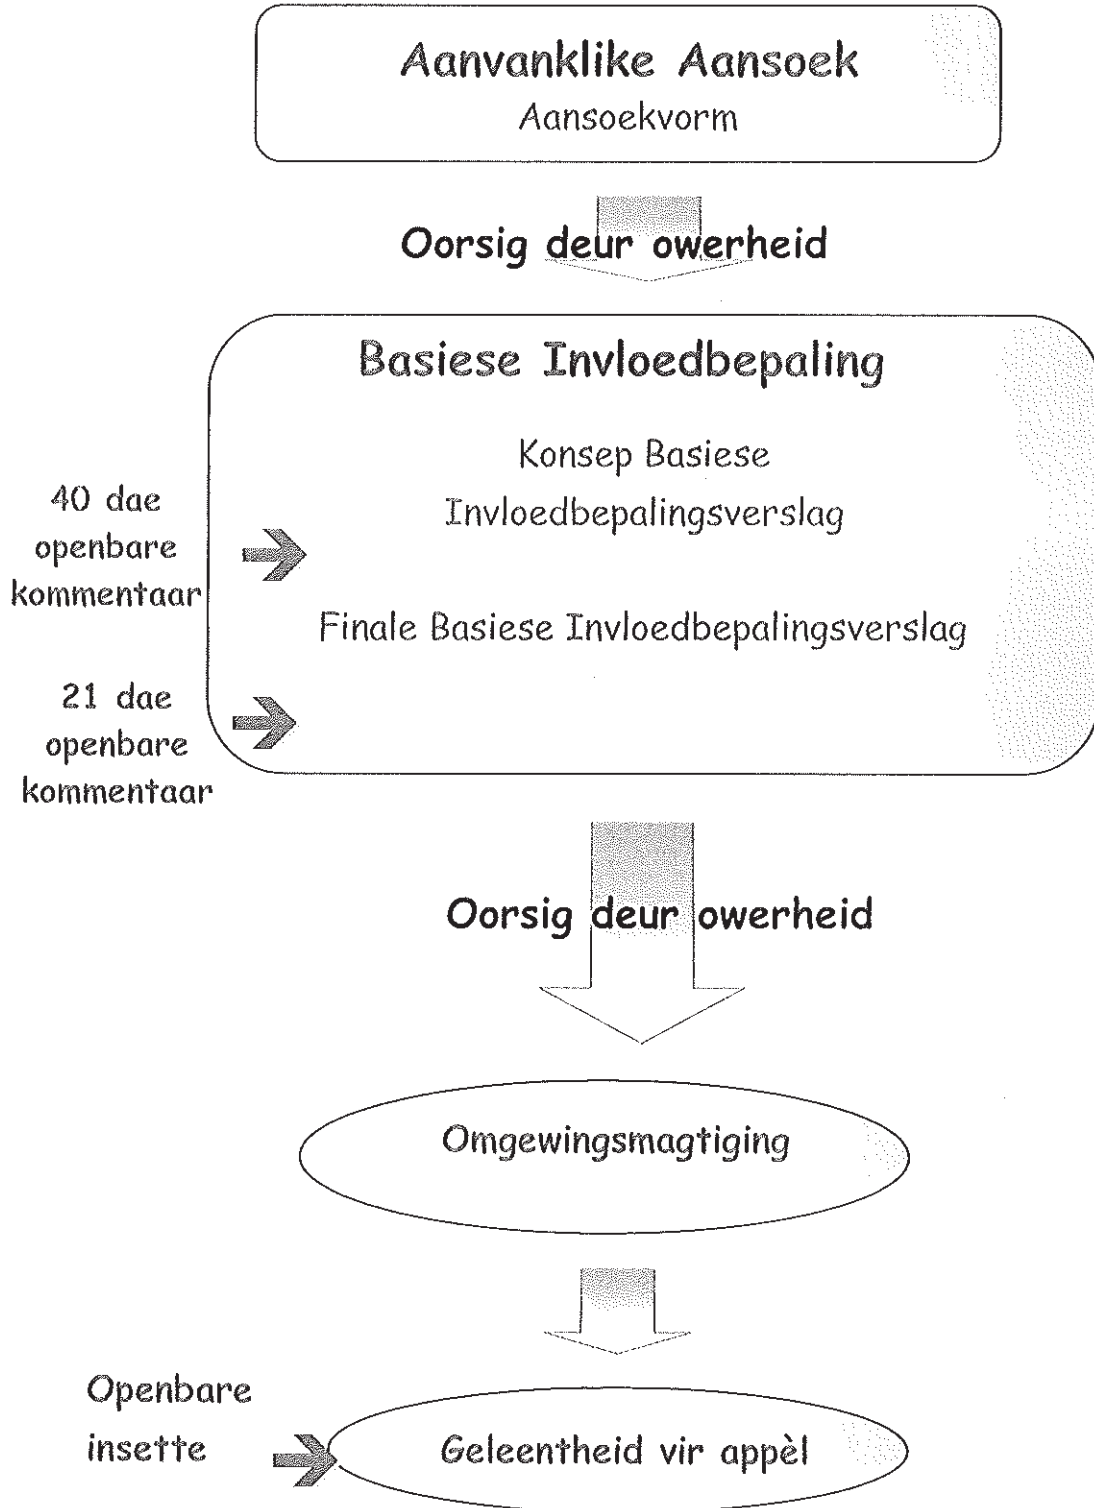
Aanvanklike Aansoek
Aansoekvorm

Oorsig deur owerheid

Basiese Invloedbepaling

Konsep Basiese Invloedbepalingsverslag

40 dae openbare kommentaar

Finale Basiese Invloedbepalingsverslag

21 dae openbare kommentaar

Oorsig deur owerheid

Omgewingsmagtiging

Openbare insette

Geleentheid vir appèl